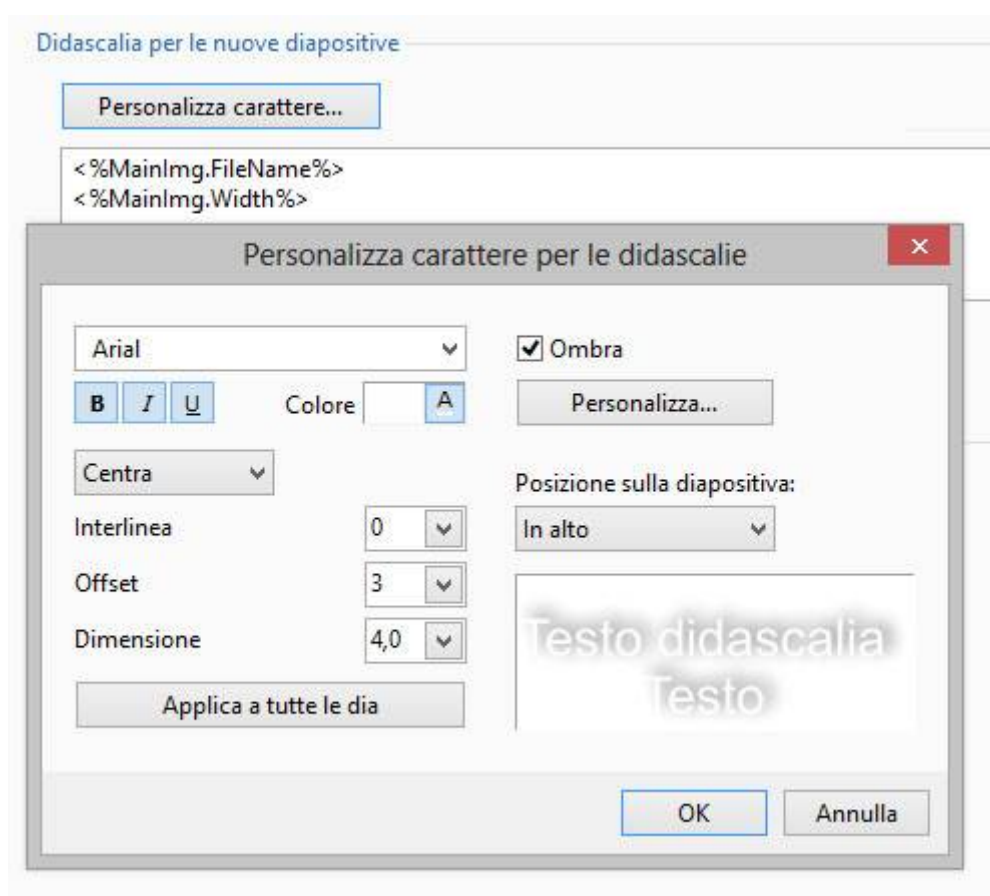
Didascalia per le nuove diapositive

Personalizza carattere...

<%MainImg.FileName%>
<%MainImg.Width%>

Personalizza carattere per le didascalie

×

Arial

B I U

Colore A

Centra

Interlinea 0

Offset 3

Dimensione 4,0

Applica a tutte le dia

Ombra

Personalizza...

Posizione sulla diapositiva:

In alto

Testo didascalia
Testo

OK

Annulla